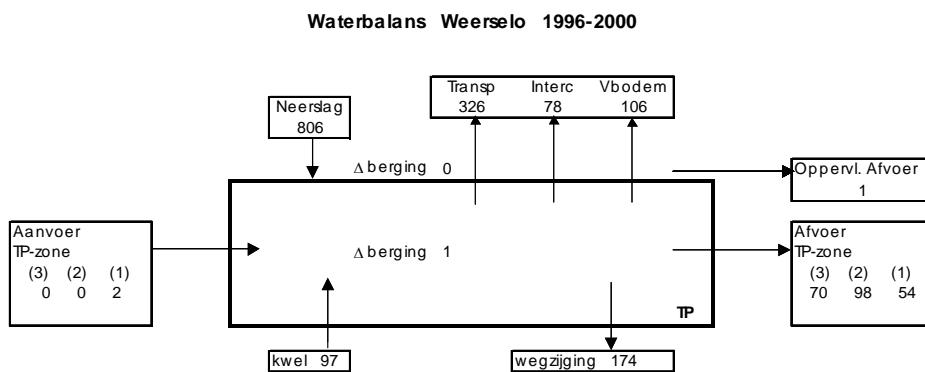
Waterbalans Weerselo 1996-2000

Neerslag
806

Transp 326
Interc 78
Vbodem 106

$\Delta$ berging 0

Oppervl. Afvoer
1

Aanvoer
TP-zone
(3) (2) (1)
0 0 2

$\Delta$ berging 1

Afvoer
TP-zone
(3) (2) (1)
70 98 54

TP

kwel 97

wegzijging 174